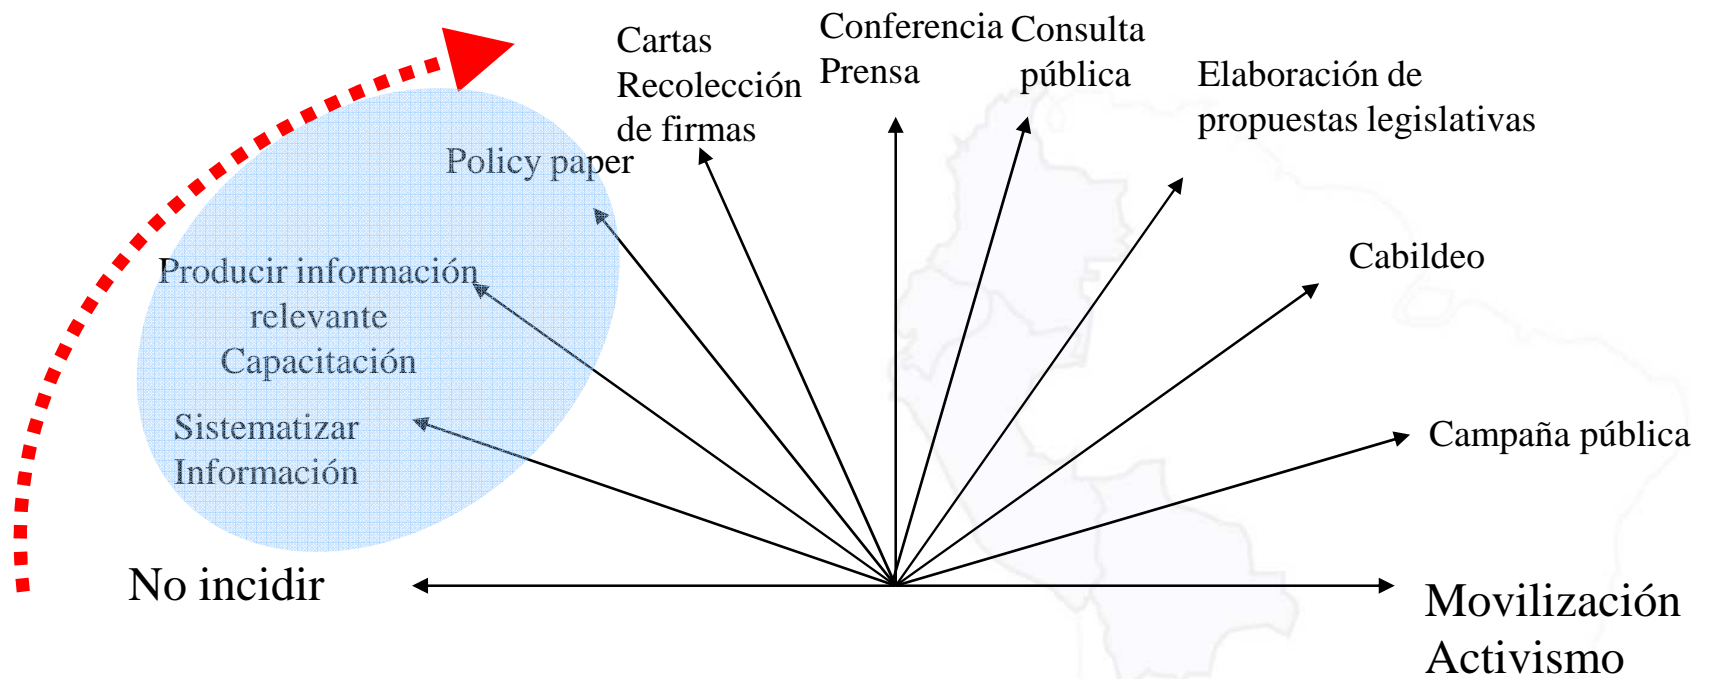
Cartas
Recolección
de firmas

Conferencia
Prensa

Consulta
pública

Elaboración de
propuestas legislativas

Policy paper

Producir información
relevante
Capacitación

Sistematizar
Información

Cabildeo

Campaña pública

No incidir

Movilización
Activismo